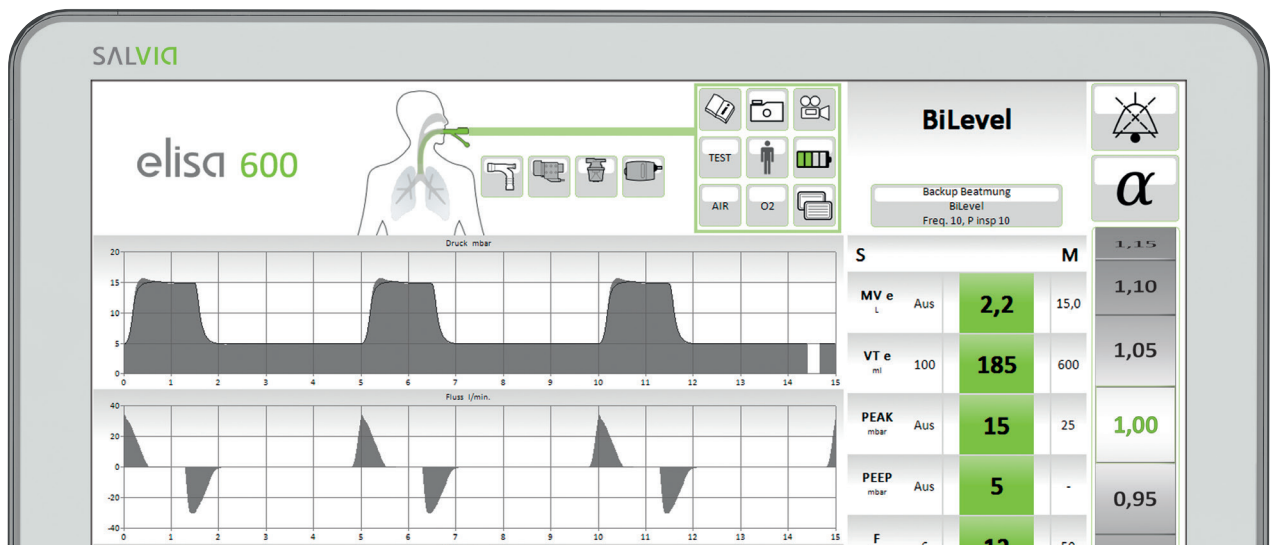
SALVIA

elisa 600

TEST

AIR

O2

BiLevel

Backup Beatmung
BiLevel
Freq. 10, P insp 10

$\alpha$

Druck mbar

20
15
10
5
0
0 1 2 3 4 5 6 7 8 9 10 11 12 13 14 15

Fluss l/min.

40
20
0
-20
-40
0 1 2 3 4 5 6 7 8 9 10 11 12 13 14 15

| S | | | M |
|---|---|---|---|
| MV e L | Aus | 2,2 | 15,0 |
| VT e ml | 100 | 185 | 600 |
| PEAK mbar | Aus | 15 | 25 |
| PEEP mbar | Aus | 5 | - |
| F | 6 | 12 | 50 |

1,15
1,10
1,05
1,00
0,95